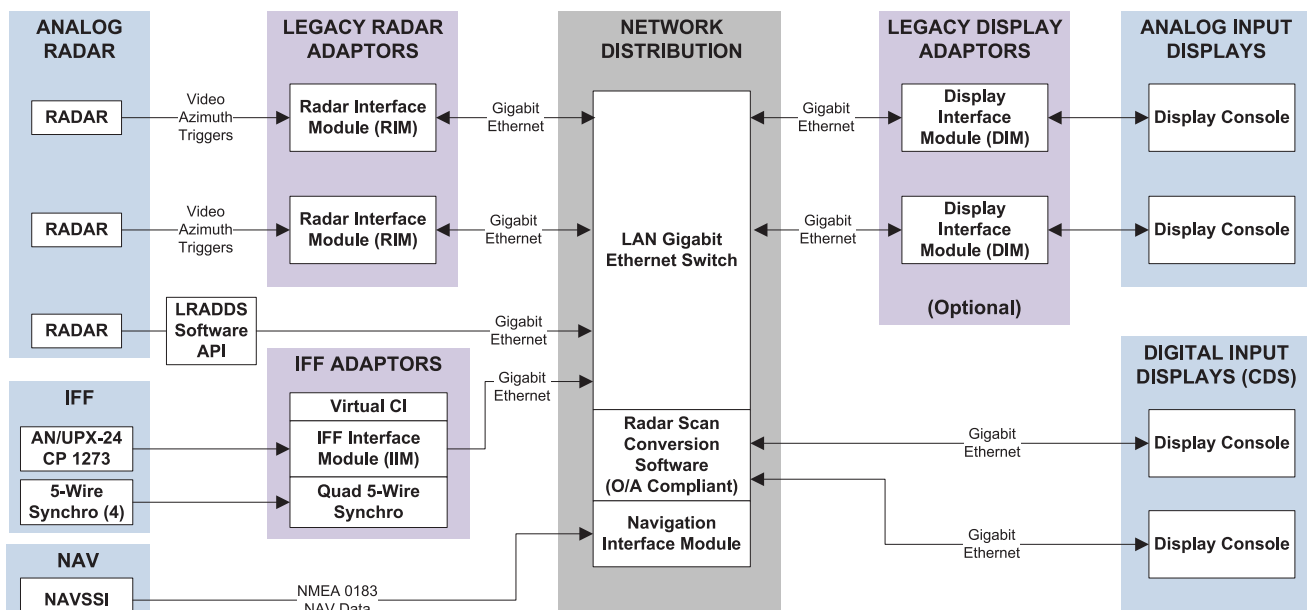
ANALOG RADAR

RADAR
Video Azimuth Triggers

RADAR
Video Azimuth Triggers

RADAR

LRADDS Software API

LEGACY RADAR ADAPTORS

Radar Interface Module (RIM)
Gigabit Ethernet

Radar Interface Module (RIM)
Gigabit Ethernet

Gigabit Ethernet

IFF ADAPTORS

Virtual CI
IFF Interface Module (IIM)
Quad 5-Wire Synchro

Gigabit Ethernet

IFF

AN/UPX-24 CP 1273

5-Wire Synchro (4)

NAV

NAVSSI
NMEA 0183 NAV Data

NETWORK DISTRIBUTION

LAN Gigabit Ethernet Switch

Radar Scan Conversion Software (O/A Compliant)

Navigation Interface Module

LEGACY DISPLAY ADAPTORS

Gigabit Ethernet
Display Interface Module (DIM)

Gigabit Ethernet
Display Interface Module (DIM)

(Optional)

ANALOG INPUT DISPLAYS

Display Console

Display Console

DIGITAL INPUT DISPLAYS (CDS)

Gigabit Ethernet
Display Console

Gigabit Ethernet
Display Console